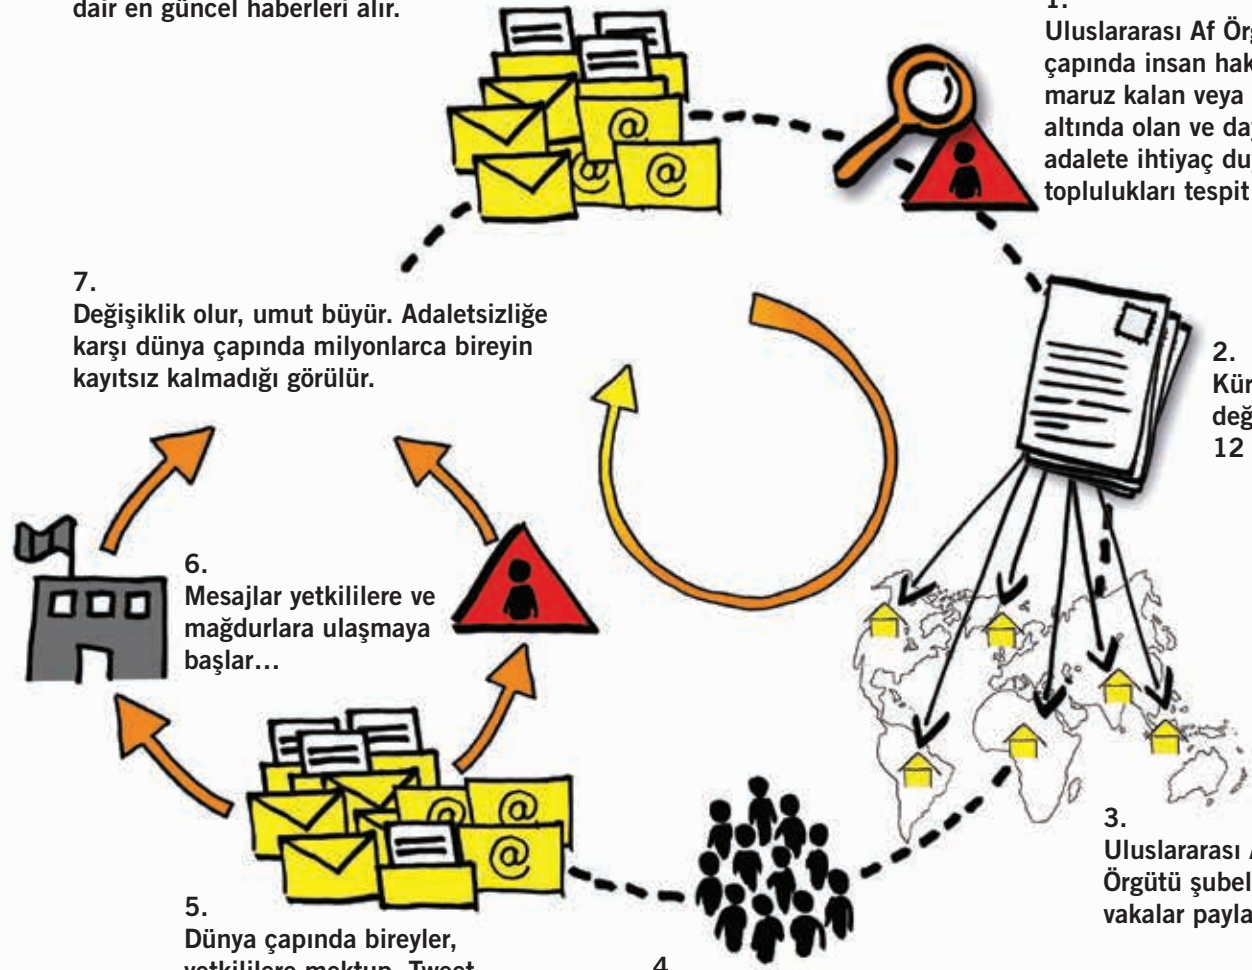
dair en güncel haberleri alır.

1.
Uluslararası Af Örg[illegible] çapında insan hak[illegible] maruz kalan veya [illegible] altında olan ve da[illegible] adalete ihtiyaç du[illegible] toplulukları tespit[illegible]

7.
Değişiklik olur, umut büyür. Adaletsizliğe karşı dünya çapında milyonlarca bireyin kayıtsız kalmadığı görülür.

2.
Kür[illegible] değ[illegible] 12 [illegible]

6.
Mesajlar yetkililere ve mağdurlara ulaşmaya başlar…

3.
Uluslararası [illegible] Örgütü şubel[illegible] vakalar payla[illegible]

5.
Dünya çapında bireyler, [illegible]

4